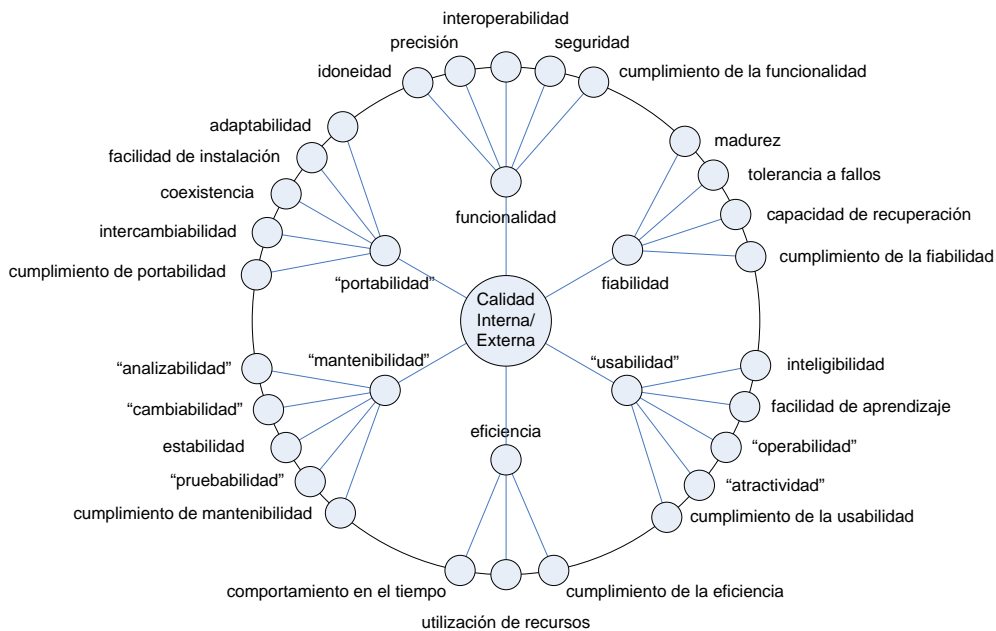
interoperabilidad
precisión
seguridad
idoneidad
cumplimiento de la funcionalidad
adaptabilidad
madurez
facilidad de instalación
tolerancia a fallos
coexistencia
capacidad de recuperación
funcionalidad
intercambiabilidad
cumplimiento de la fiabilidad
cumplimiento de portabilidad
"portabilidad"
fiabilidad
Calidad Interna/ Externa
"analizabilidad"
"mantenibilidad"
"usabilidad"
inteligibilidad
"cambiabilidad"
facilidad de aprendizaje
eficiencia
estabilidad
"operabilidad"
"pruebabilidad"
"atractividad"
cumplimiento de mantenibilidad
cumplimiento de la usabilidad
comportamiento en el tiempo
cumplimiento de la eficiencia
utilización de recursos